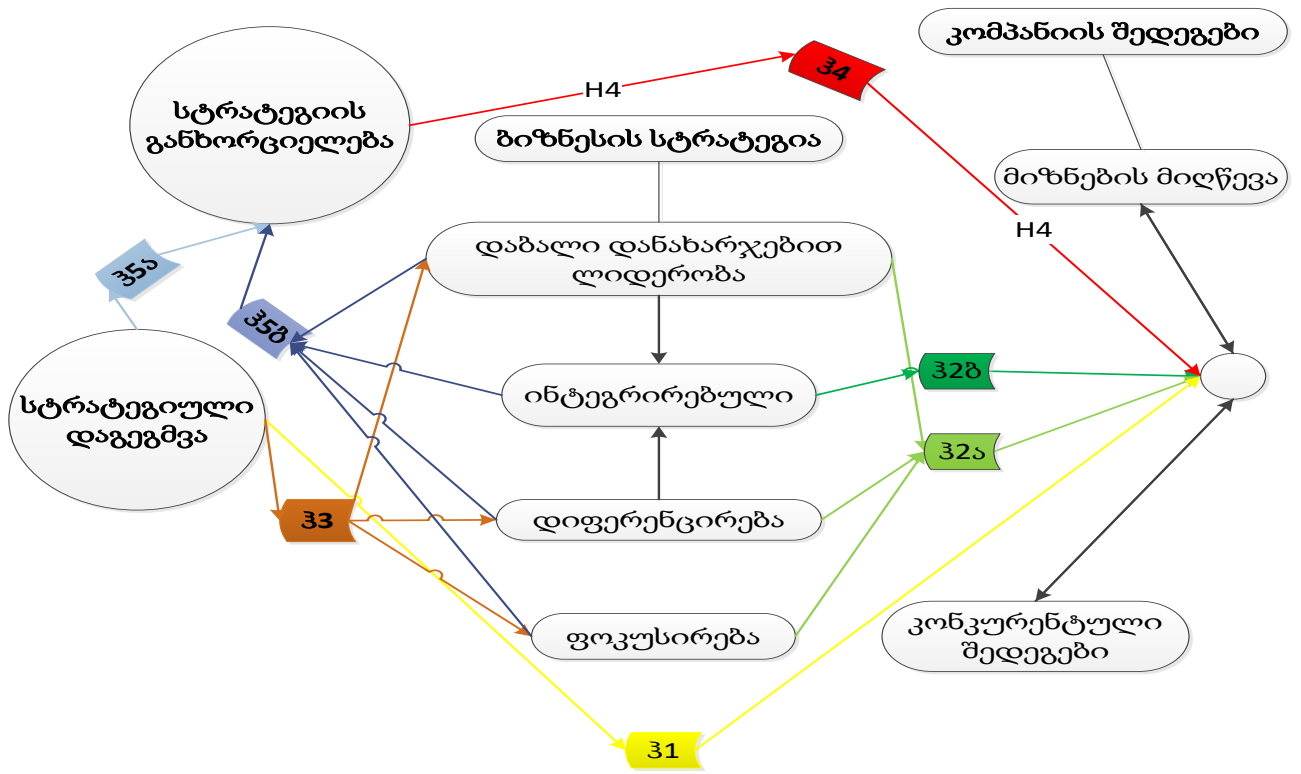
კომპანიის შედეგები

სტრატეგიის განხორციელება

H4

ჰ4

ბიზნესის სტრატეგია

მიზნების მიღწევა

H4

ჰ5ა

დაბალი დანახარჯებით ლიდერობა

ჰ5ბ

სტრატეგიული დაგეგმვა

ინტეგრირებული

ჰ2ბ

ჰ2ა

ჰ3

დიფერენცირება

ფოკუსირება

კონკურენტული შედეგები

ჰ1